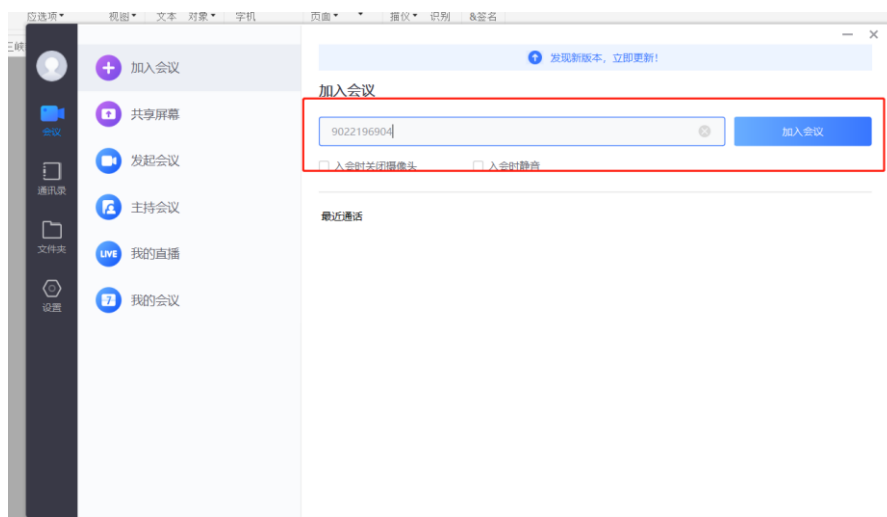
应选项▾ 视图▾ 文本 对象▾ 字机 页面▾ ▾ 插仪▾ 识别 &签名

会议
通讯录
文件夹
设置

加入会议
共享屏幕
发起会议
主持会议
LIVE 我的直播
我的会议

发现新版本，立即更新！

加入会议

9022196904

加入会议

入会时关闭摄像头
入会时静音

最近通话